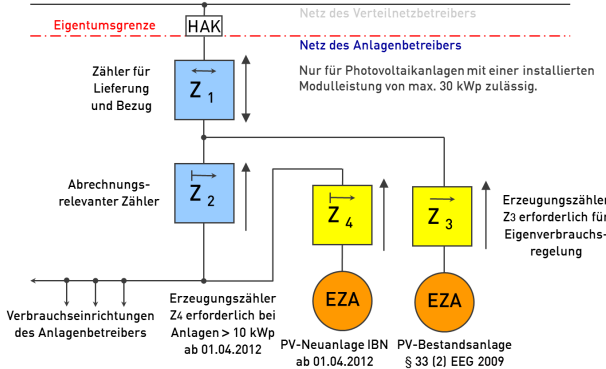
Eigentumsgrenze

HAK

Netz des Verteilnetzbetreibers

Netz des Anlagenbetreibers

Zähler für Lieferung und Bezug

$Z_1$

Nur für Photovoltaikanlagen mit einer installierten Modulleistung von max. 30 kWp zulässig.

Abrechnungs-relevanter Zähler

$Z_2$

$Z_4$

$Z_3$

Erzeugungszähler $Z_3$ erforderlich für Eigenverbrauchs-regelung

EZA

EZA

Verbrauchseinrichtungen des Anlagenbetreibers

Erzeugungszähler $Z_4$ erforderlich bei Anlagen > 10 kWp ab 01.04.2012

PV-Neuanlage IBN ab 01.04.2012

PV-Bestandsanlage § 33 (2) EEG 2009